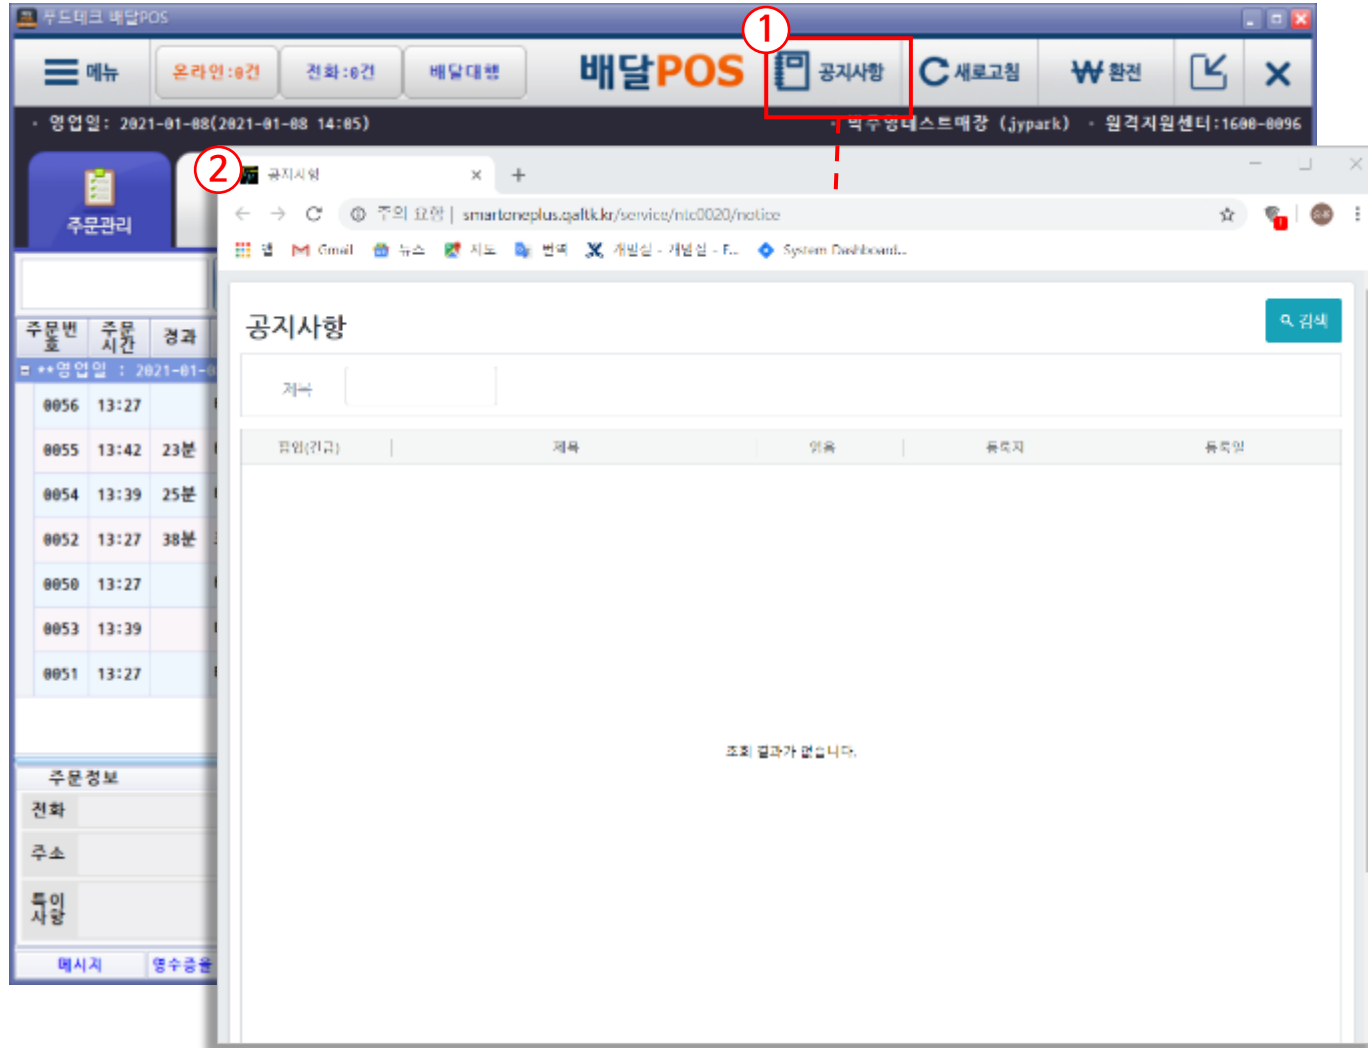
푸드테크 배달POS

메뉴 온라인:0건 전화:0건 배달대행 배달POS ① 공지사항 새로고침 ₩ 환전

· 영업일: 2021-01-08(2021-01-08 14:05) · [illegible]테스트매장 (jypark) · 원격지원센터:1600-8096

주문관리

② 공지사항 × +

주의 요함 | smartoneplus.qaftk.kr/service/ntc0020/notice

앱 Gmail 뉴스 지도 번역 개발실 - 개발실 - F... System Dashboard...

공지사항

검색

제목

| 필독(긴급) | 제목 | 읽음 | 등록자 | 등록일 |
|---|---|---|---|---|

조회 결과가 없습니다.

| 주문번호 | 주문시간 | 경과 |
|---|---|---|
| **영업일 : 2021-01-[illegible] | | |
| 0056 | 13:27 | |
| 0055 | 13:42 | 23분 |
| 0054 | 13:39 | 25분 |
| 0052 | 13:27 | 38분 |
| 0050 | 13:27 | |
| 0053 | 13:39 | |
| 0051 | 13:27 | |

주문정보

전화

주소

특이사항

메시지 영수증을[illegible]